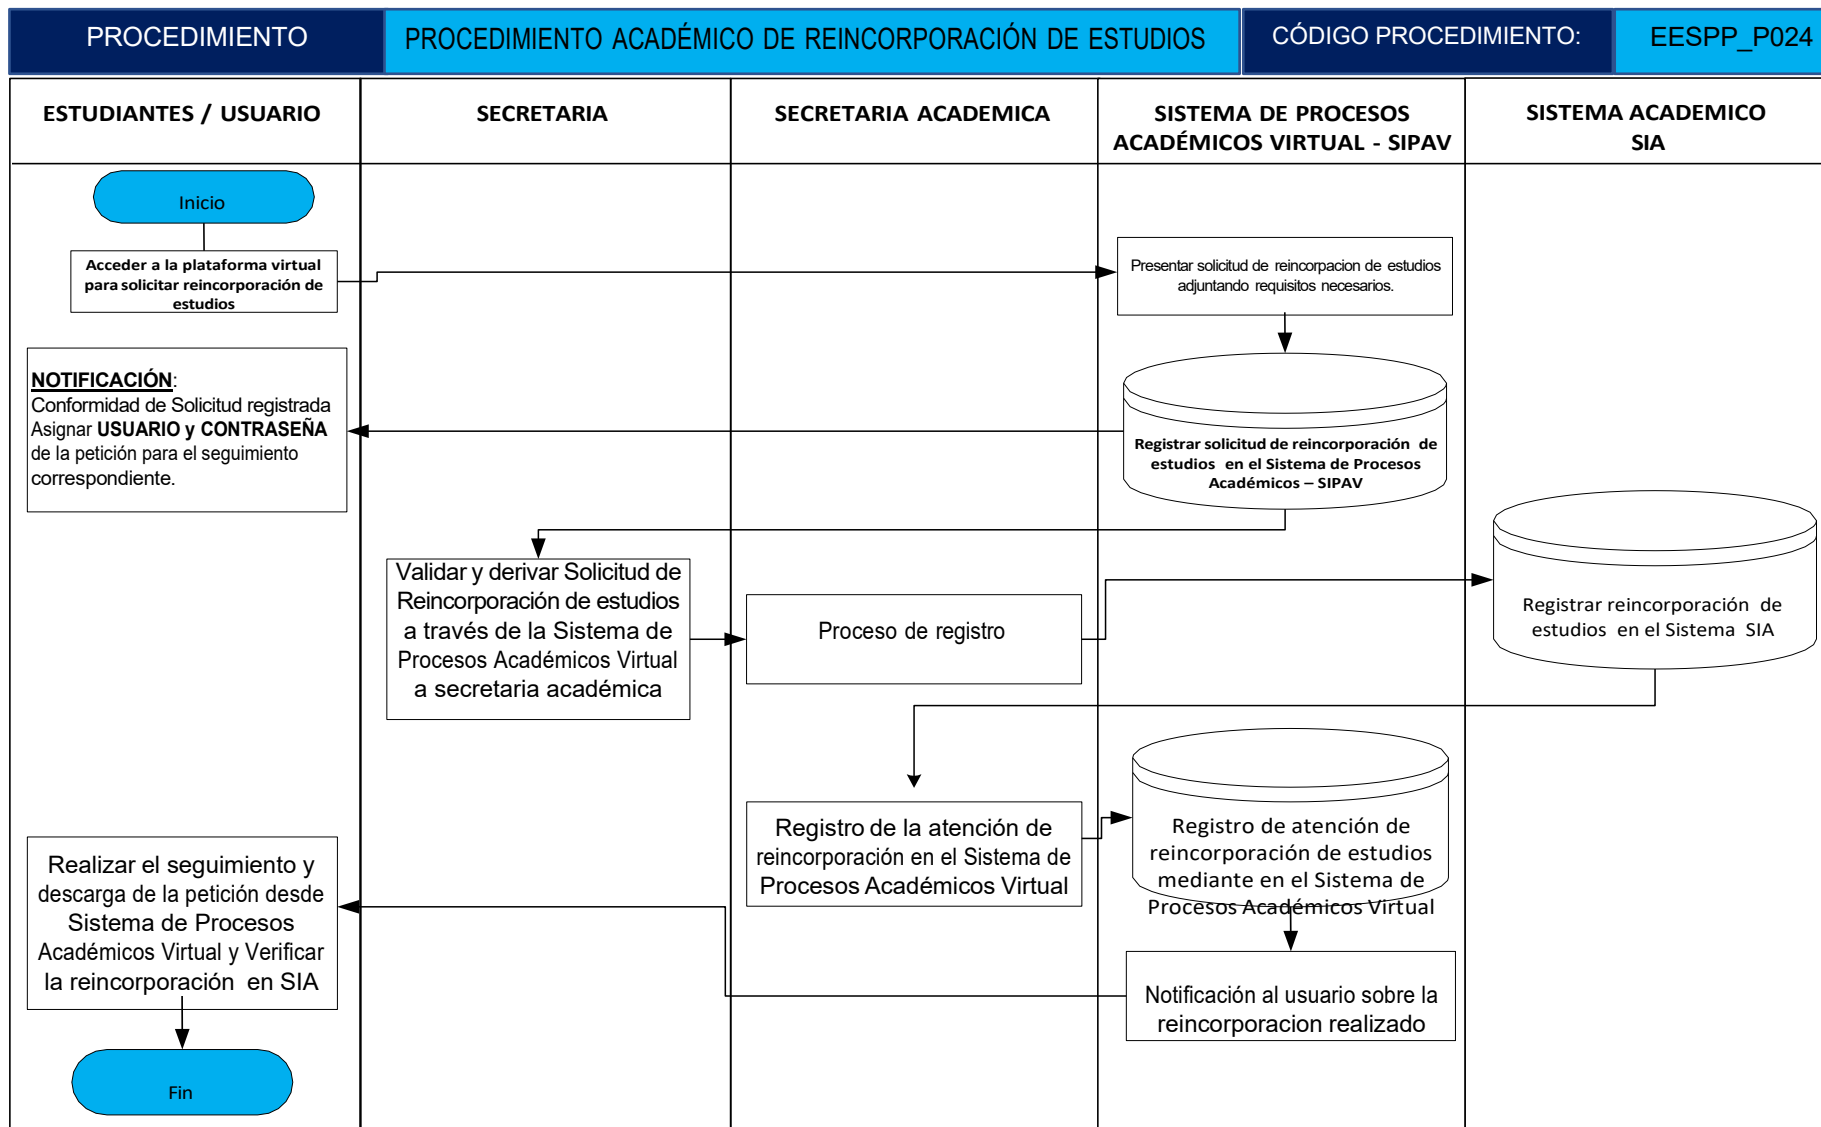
PROCEDIMIENTO | PROCEDIMIENTO ACADÉMICO DE REINCORPORACIÓN DE ESTUDIOS | CÓDIGO PROCEDIMIENTO: | EESPP_P024

ESTUDIANTES / USUARIO

SECRETARIA

SECRETARIA ACADEMICA

SISTEMA DE PROCESOS ACADÉMICOS VIRTUAL - SIPAV

SISTEMA ACADEMICO SIA

Inicio

Acceder a la plataforma virtual para solicitar reincorporación de estudios

Presentar solicitud de reincorpacion de estudios adjuntando requisitos necesarios.

Registrar solicitud de reincorporación de estudios en el Sistema de Procesos Académicos – SIPAV

NOTIFICACIÓN:
Conformidad de Solicitud registrada
Asignar USUARIO y CONTRASEÑA de la petición para el seguimiento correspondiente.

Validar y derivar Solicitud de Reincorporación de estudios a través de la Sistema de Procesos Académicos Virtual a secretaria académica

Proceso de registro

Registrar reincorporación de estudios en el Sistema SIA

Registro de la atención de reincorporación en el Sistema de Procesos Académicos Virtual

Registro de atención de reincorporación de estudios mediante en el Sistema de Procesos Académicos Virtual

Notificación al usuario sobre la reincorporacion realizado

Realizar el seguimiento y descarga de la petición desde Sistema de Procesos Académicos Virtual y Verificar la reincorporación en SIA

Fin